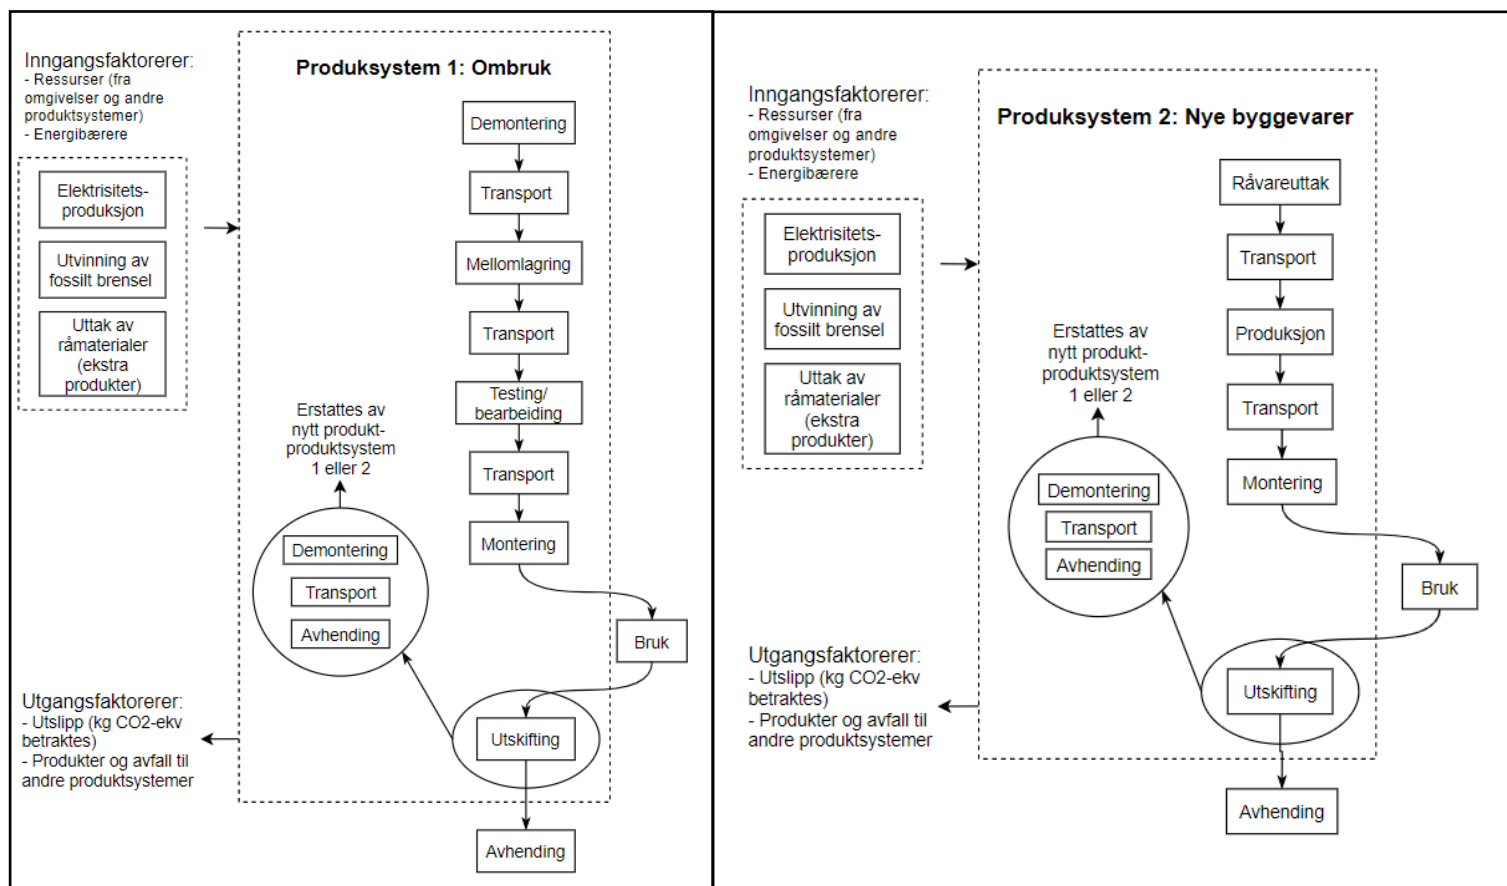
Inngangsfaktorerer:
- Ressurser (fra omgivelser og andre produktsystemer)
- Energibærere

Elektrisitets-produksjon

Utvinning av fossilt brensel

Uttak av råmaterialer (ekstra produkter)

Produksystem 1: Ombruk

Demontering

Transport

Mellomlagring

Transport

Testing/ bearbeiding

Transport

Montering

Bruk

Utskifting

Avhending

Erstattes av nytt produkt-produktsystem 1 eller 2

Demontering

Transport

Avhending

Utgangsfaktorerer:
- Utslipp (kg CO2-ekv betraktes)
- Produkter og avfall til andre produktsystemer

Inngangsfaktorerer:
- Ressurser (fra omgivelser og andre produktsystemer)
- Energibærere

Elektrisitets-produksjon

Utvinning av fossilt brensel

Uttak av råmaterialer (ekstra produkter)

Produksystem 2: Nye byggevarer

Råvareuttak

Transport

Produksjon

Transport

Montering

Bruk

Utskifting

Avhending

Erstattes av nytt produkt-produktsystem 1 eller 2

Demontering

Transport

Avhending

Utgangsfaktorerer:
- Utslipp (kg CO2-ekv betraktes)
- Produkter og avfall til andre produktsystemer